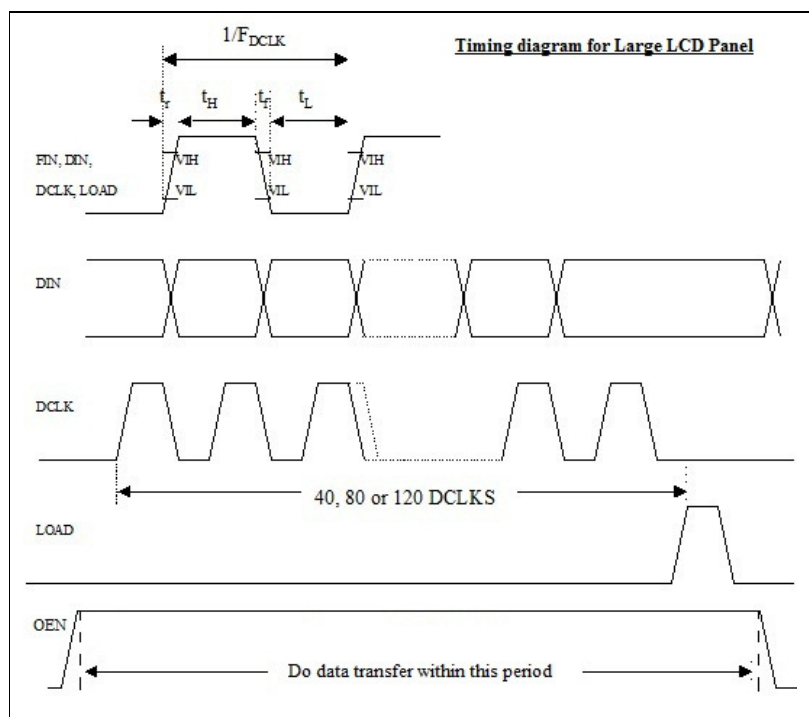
$1/F_{DCLK}$

Timing diagram for Large LCD Panel

$t_r$ $t_H$ $t_f$ $t_L$

FIN, DIN,

DCLK, LOAD

VIH VIH VIH

VIL VIL VIL

DIN

DCLK

40, 80 or 120 DCLKS

LOAD

OEN

Do data transfer within this period